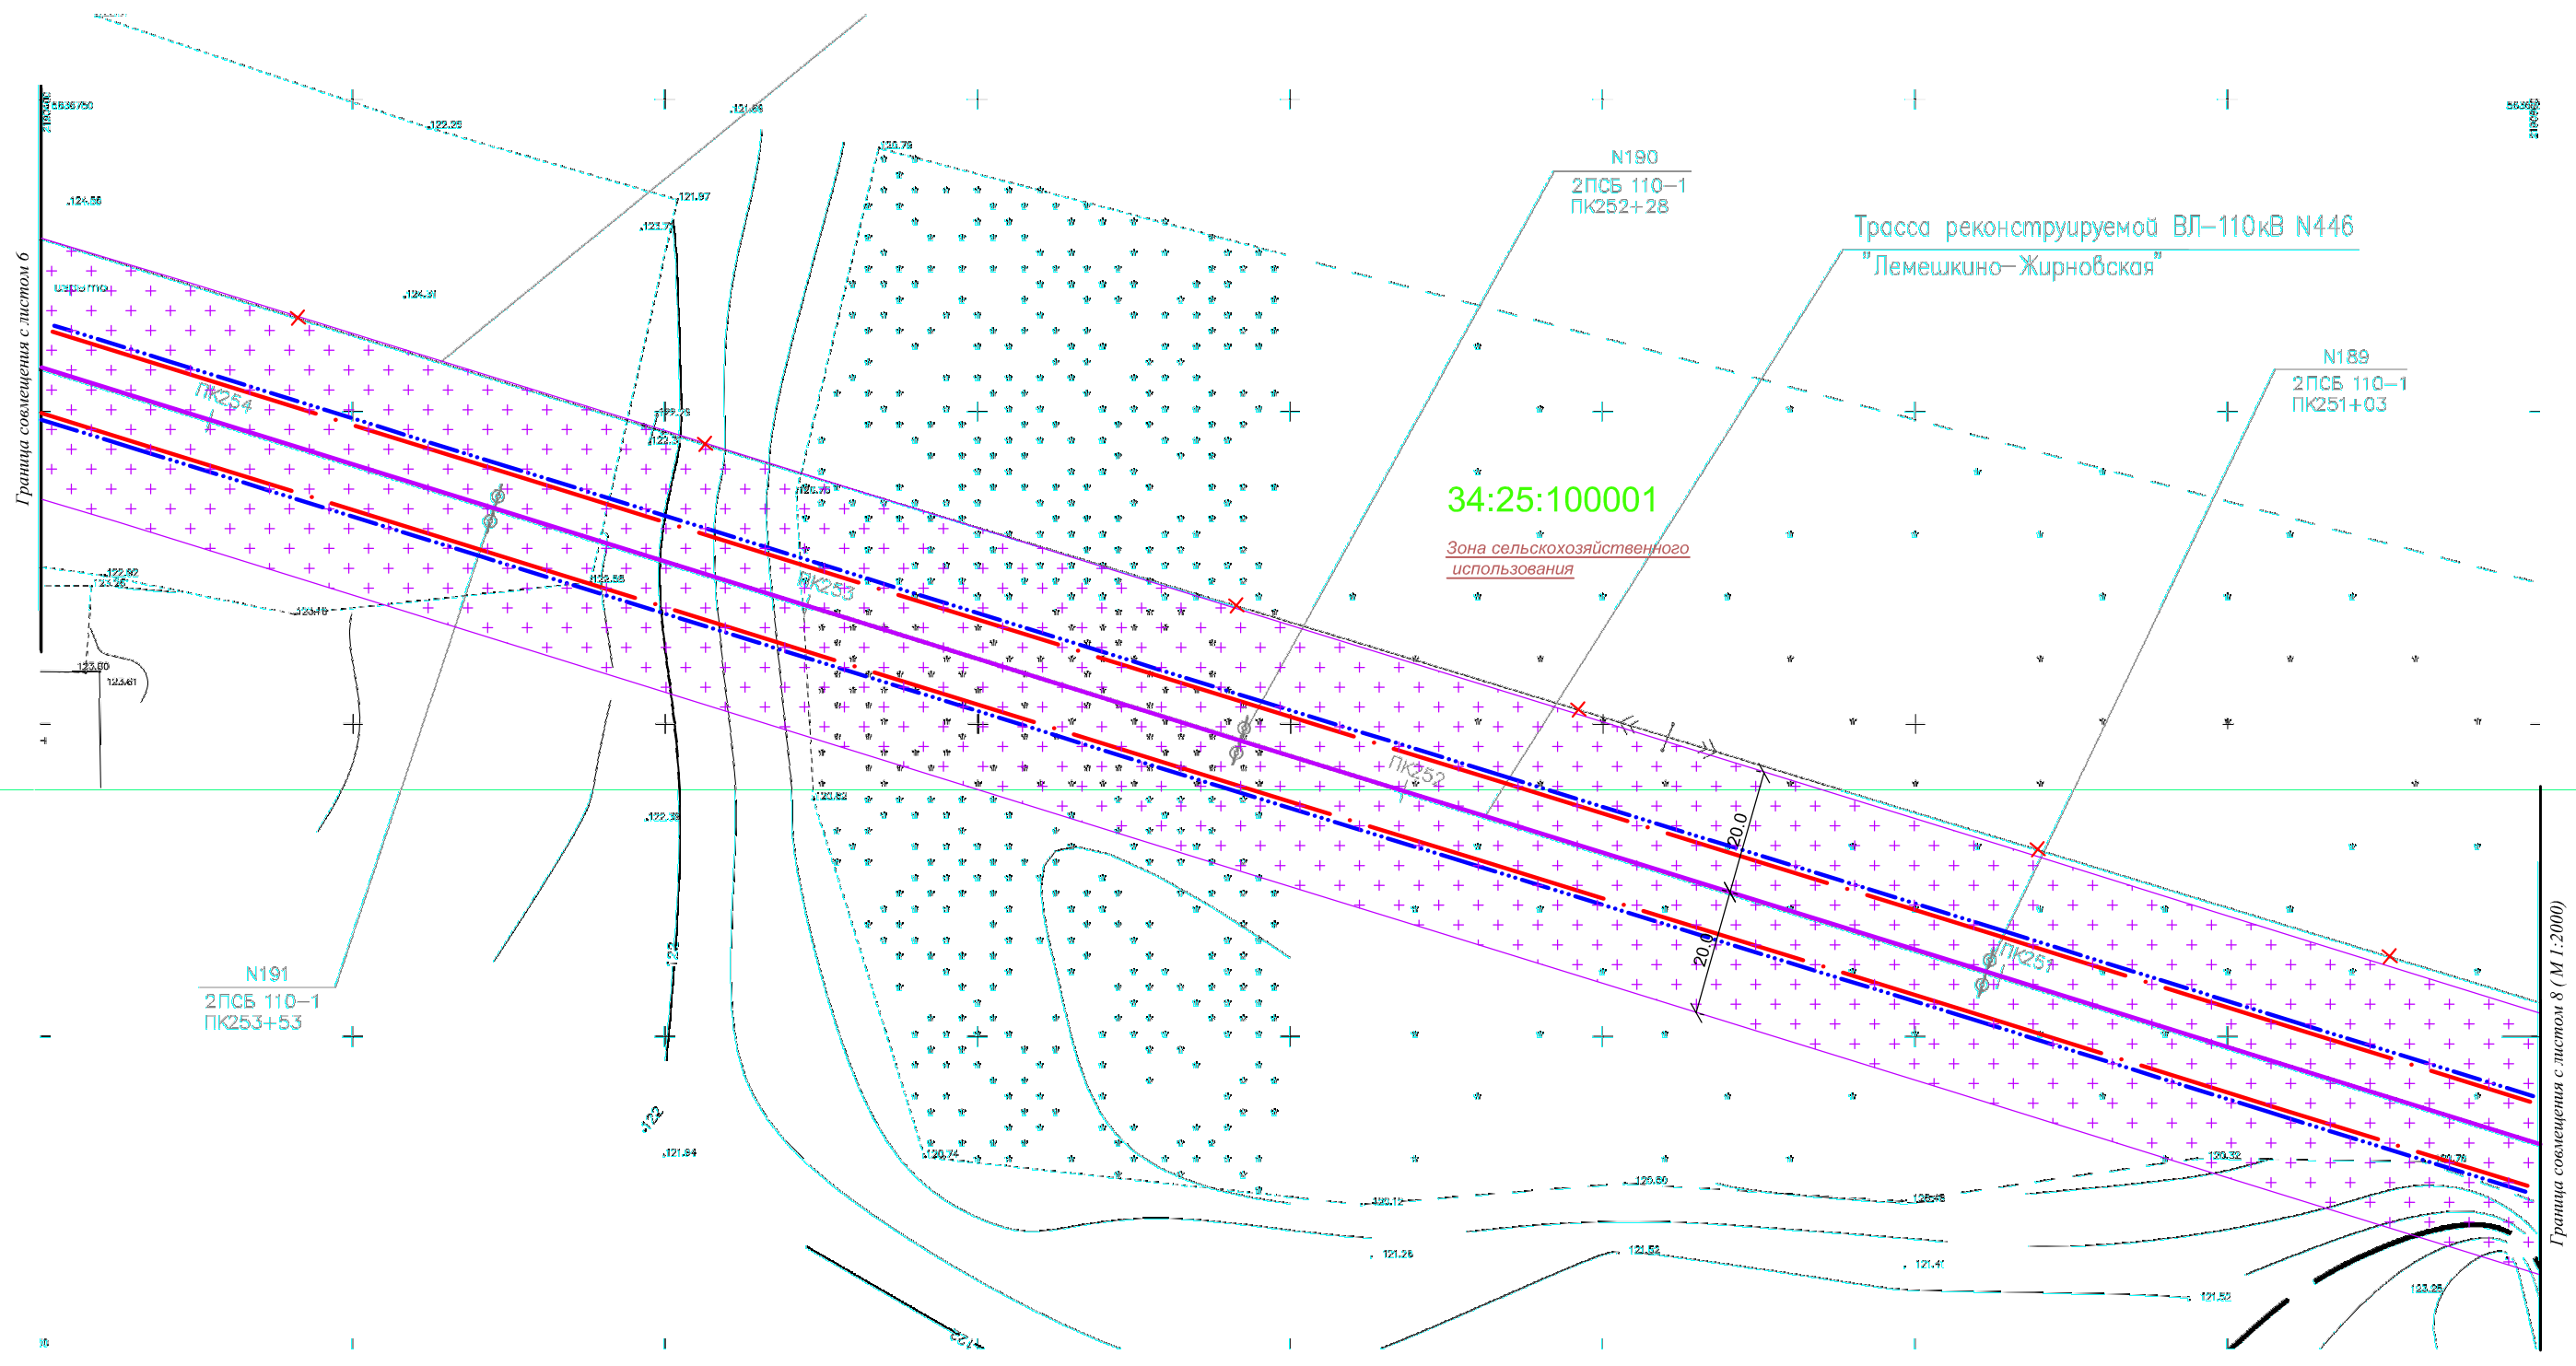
Граница совмещения с листом 6

N190
2ПСБ 110–1
ПК252+28

Трасса реконструируемой ВЛ–110кВ N446
"Лемешкино–Жирновская"

N189
2ПСБ 110–1
ПК251+03

34:25:100001

Зона сельскохозяйственного использования

ПК254
ПК253
ПК252
ПК251

20.0
20.0

N191
2ПСБ 110–1
ПК253+53

122
122

Граница совмещения с листом 8 (М 1:2000)

122.25
121.98
121.97
123.71
124.55
124.31
122.92
123.26
122.88
123.46
123.60
123.61
122.5
122.3
120.75
120.76
122.38
120.82
121.84
120.74
120.12
120.50
120.45
120.32
120.76
121.26
121.52
121.41
121.50
123.25